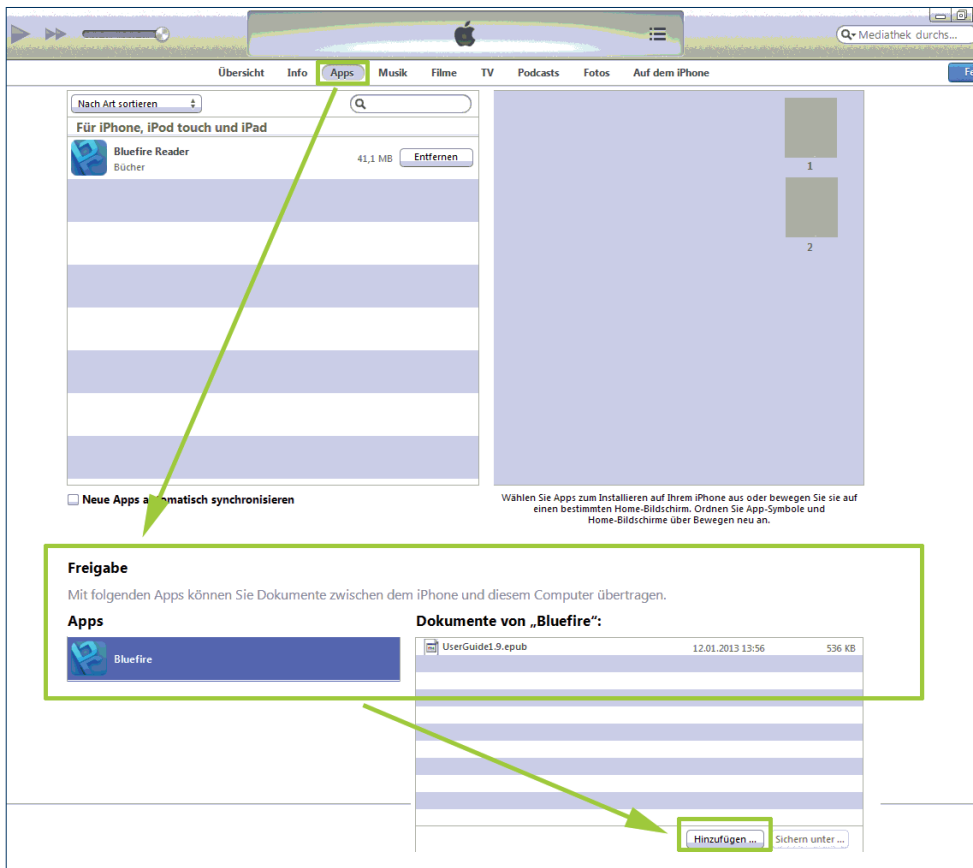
Mediathek durchs...

Übersicht Info Apps Musik Filme TV Podcasts Fotos Auf dem iPhone

Nach Art sortieren

Für iPhone, iPod touch und iPad

Bluefire Reader
Bücher
41,1 MB Entfernen

1

2

Neue Apps a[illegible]matisch synchronisieren

Wählen Sie Apps zum Installieren auf Ihrem iPhone aus oder bewegen Sie sie auf einen bestimmten Home-Bildschirm. Ordnen Sie App-Symbole und Home-Bildschirme über Bewegen neu an.

Freigabe

Mit folgenden Apps können Sie Dokumente zwischen dem iPhone und diesem Computer übertragen.

Apps

Bluefire

Dokumente von „Bluefire":

UserGuide1.9.epub 12.01.2013 13:56 536 KB

Hinzufügen ... Sichern unter ...